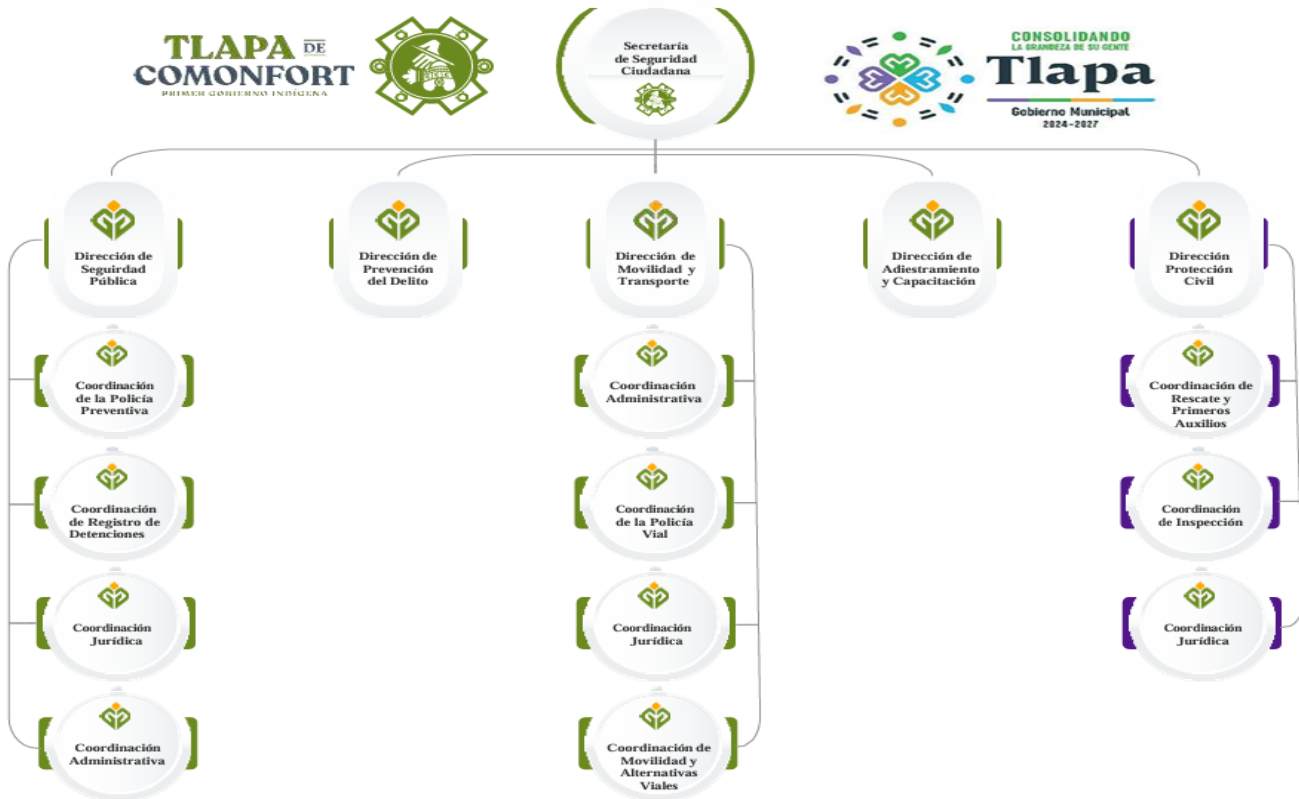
TLAPA DE COMONFORT
PRIMER GOBIERNO INDÍGENA

Secretaría de Seguridad Ciudadana

CONSOLIDANDO
LA GRANDEZA DE SU GENTE
Tlapa
Gobierno Municipal
2024-2027

Dirección de Seguridad Pública

Coordinación de la Policía Preventiva

Coordinación de Registro de Detenciones

Coordinación Jurídica

Coordinación Administrativa

Dirección de Prevención del Delito

Dirección de Movilidad y Transporte

Coordinación Administrativa

Coordinación de la Policía Vial

Coordinación Jurídica

Coordinación de Movilidad y Alternativas Viales

Dirección de Adiestramiento y Capacitación

Dirección Protección Civil

Coordinación de Rescate y Primeros Auxilios

Coordinación de Inspección

Coordinación Jurídica